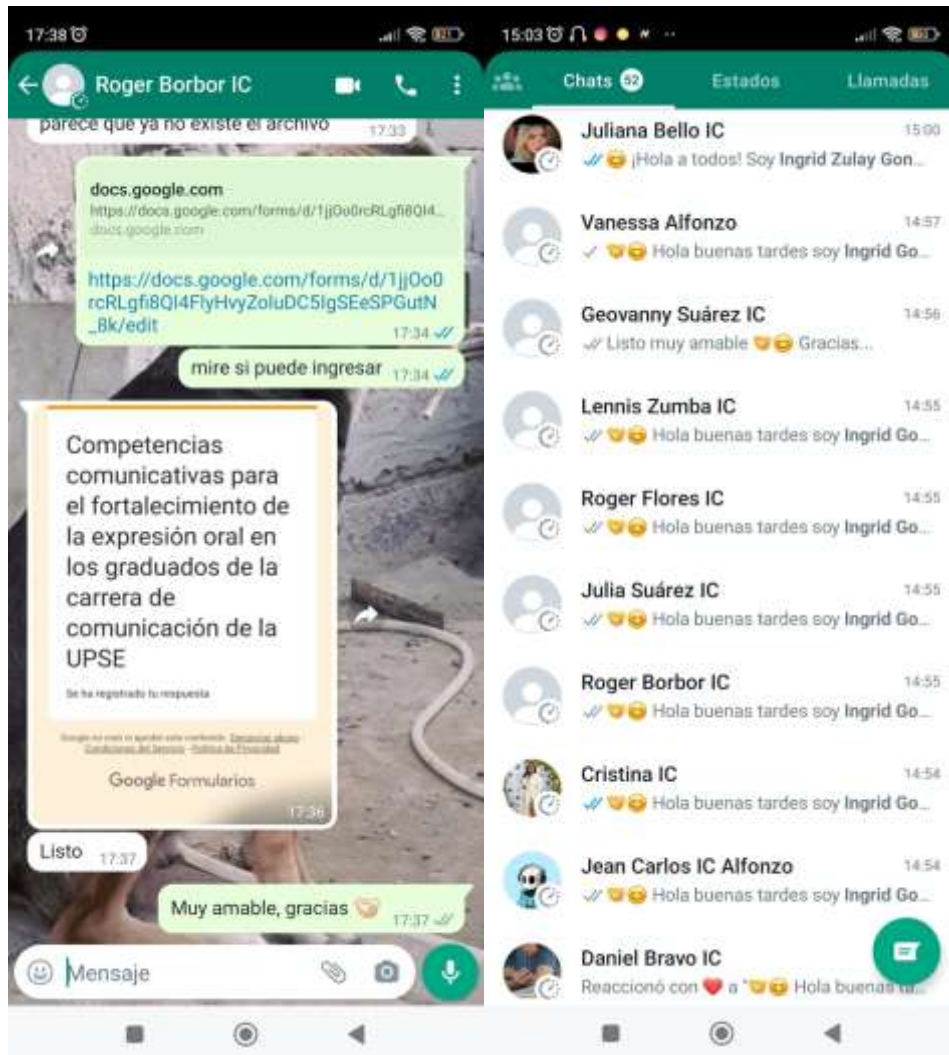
17:38

Roger Borbor IC

parece que ya no existe el archivo 17:33

docs.google.com
https://docs.google.com/forms/d/1jjOo0rcRLgfi8QI4...
docs.google.com

https://docs.google.com/forms/d/1jjOo0rcRLgfi8QI4FlyHvyZoluDC5IgSEeSPGutN_8k/edit 17:34

mire si puede ingresar 17:34

Competencias comunicativas para el fortalecimiento de la expresión oral en los graduados de la carrera de comunicación de la UPSE

Se ha registrado tu respuesta

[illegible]

Google Formularios

17:36

Listo 17:37

Muy amable, gracias 17:37

Mensaje

15:03

Chats 52 Estados Llamadas

Juliana Bello IC 15:00
¡Hola a todos! Soy Ingrid Zulay Gon...

Vanessa Alfonzo 14:57
Hola buenas tardes soy Ingrid Go...

Geovanny Suárez IC 14:56
Listo muy amable Gracias...

Lennis Zumba IC 14:55
Hola buenas tardes soy Ingrid Go...

Roger Flores IC 14:55
Hola buenas tardes soy Ingrid Go...

Julia Suárez IC 14:55
Hola buenas tardes soy Ingrid Go...

Roger Borbor IC 14:55
Hola buenas tardes soy Ingrid Go...

Cristina IC 14:54
Hola buenas tardes soy Ingrid Go...

Jean Carlos IC Alfonzo 14:54
Hola buenas tardes soy Ingrid Go...

Daniel Bravo IC
Reaccionó con a " Hola buenas ta...